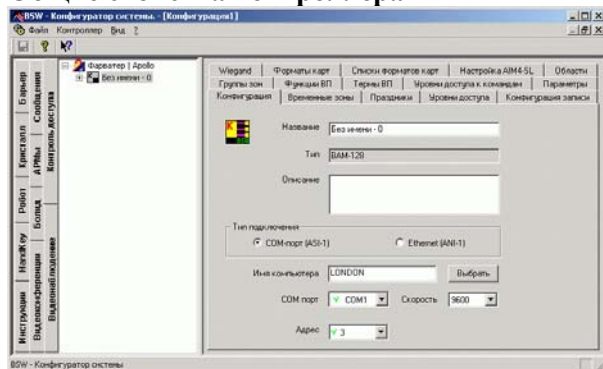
BSW - Конфигуратор системы - [Конфигурация1]

Файл Контроллер Вид ?

Барьер
Сообщения
Кристалл
АРМы
Контроль доступа
Робот
Болид
НандКеу
Инструкции
Видеоконференции
Видеонаблюдение

Фарватер | Apollo
Без имени - 0

Wiegand | Форматы карт | Списки форматов карт | Настройка AIM4-SL | Области
Группы зон | Функции ВП | Термы ВП | Уровни доступа к командам | Параметры
Конфигурация | Временные зоны | Праздники | Уровни доступа | Конфигурация записи

Название: Без имени - 0

Тип: ВАМ-128

Описание

Тип подключения
COM-порт (ASI-1)
Ethernet (ANI-1)

Имя компьютера: LONDON
Выбрать

COM порт: COM1
Скорость: 9600

Адрес: 3

BSW - Конфигуратор системы